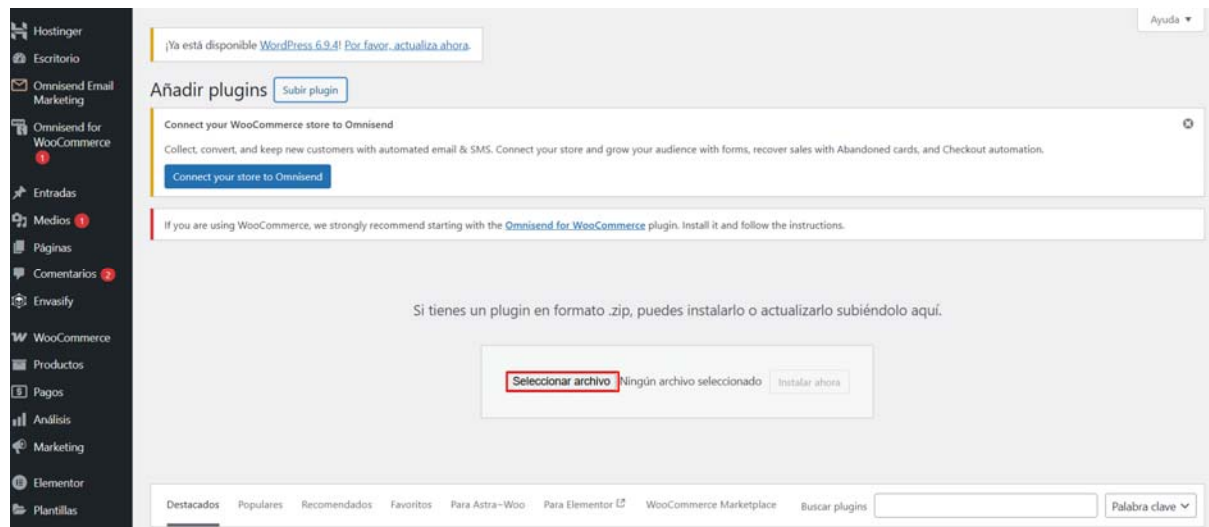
Hostinger
Escritorio
Omnisend Email Marketing
Omnisend for WooCommerce
1
Entradas
Medios 1
Páginas
Comentarios 2
Envasify
WooCommerce
Productos
Pagos
Análisis
Marketing
Elementor
Plantillas

Ayuda ▾

¡Ya está disponible WordPress 6.9.4! Por favor, actualiza ahora.

Añadir plugins Subir plugin

Connect your WooCommerce store to Omnisend

Collect, convert, and keep new customers with automated email & SMS. Connect your store and grow your audience with forms, recover sales with Abandoned cards, and Checkout automation.

Connect your store to Omnisend

If you are using WooCommerce, we strongly recommend starting with the Omnisend for WooCommerce plugin. Install it and follow the instructions.

Si tienes un plugin en formato .zip, puedes instalarlo o actualizarlo subiéndolo aquí.

Seleccionar archivo Ningún archivo seleccionado Instalar ahora

Destacados Populares Recomendados Favoritos Para Astra-Woo Para Elementor WooCommerce Marketplace Buscar plugins Palabra clave